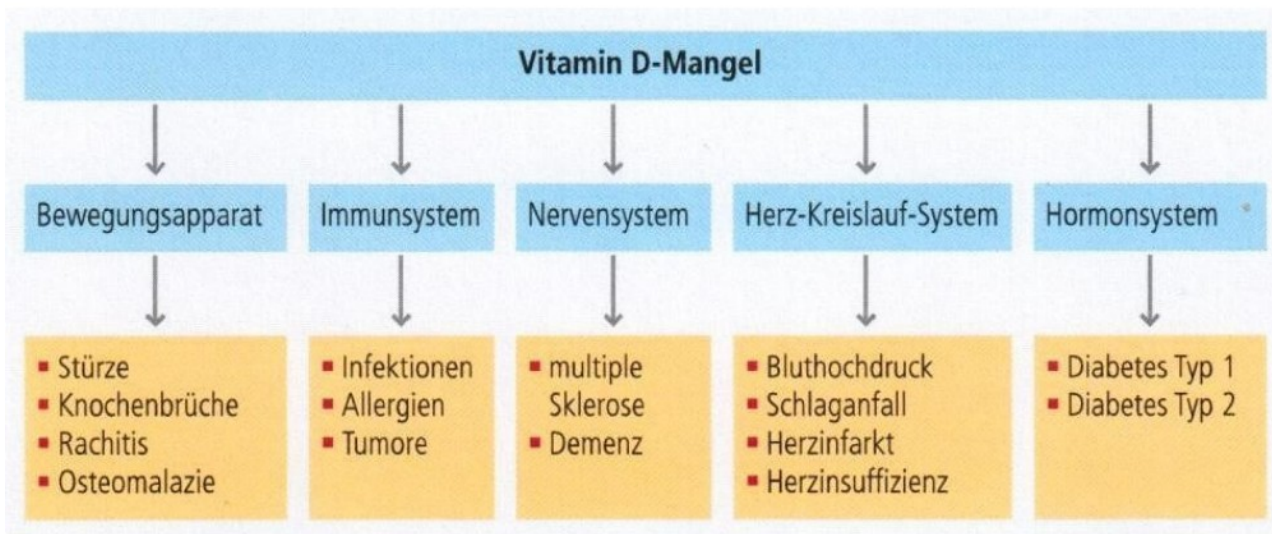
Vitamin D-Mangel

Bewegungsapparat

- Stürze
- Knochenbrüche
- Rachitis
- Osteomalazie

Immunsystem

- Infektionen
- Allergien
- Tumore

Nervensystem

- multiple Sklerose
- Demenz

Herz-Kreislauf-System

- Bluthochdruck
- Schlaganfall
- Herzinfarkt
- Herzinsuffizienz

Hormonsystem

- Diabetes Typ 1
- Diabetes Typ 2